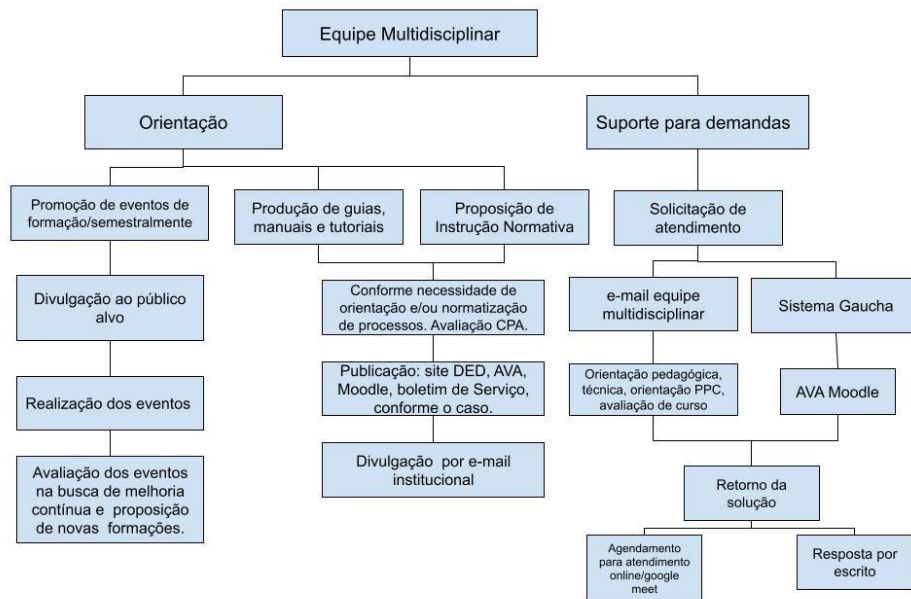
Equipe Multidisciplinar

Orientação

Suporte para demandas

Promoção de eventos de formação/semestralmente

Produção de guias, manuais e tutoriais

Proposição de Instrução Normativa

Solicitação de atendimento

Divulgação ao público alvo

Realização dos eventos

Avaliação dos eventos na busca de melhoria contínua e proposição de novas formações.

Conforme necessidade de orientação e/ou normatização de processos. Avaliação CPA.

Publicação: site DED, AVA, Moodle, boletim de Serviço, conforme o caso.

Divulgação por e-mail institucional

e-mail equipe multidisciplinar

Sistema Gaucha

Orientação pedagógica, técnica, orientação PPC, avaliação de curso

AVA Moodle

Retorno da solução

Agendamento para atendimento online/google meet

Resposta por escrito